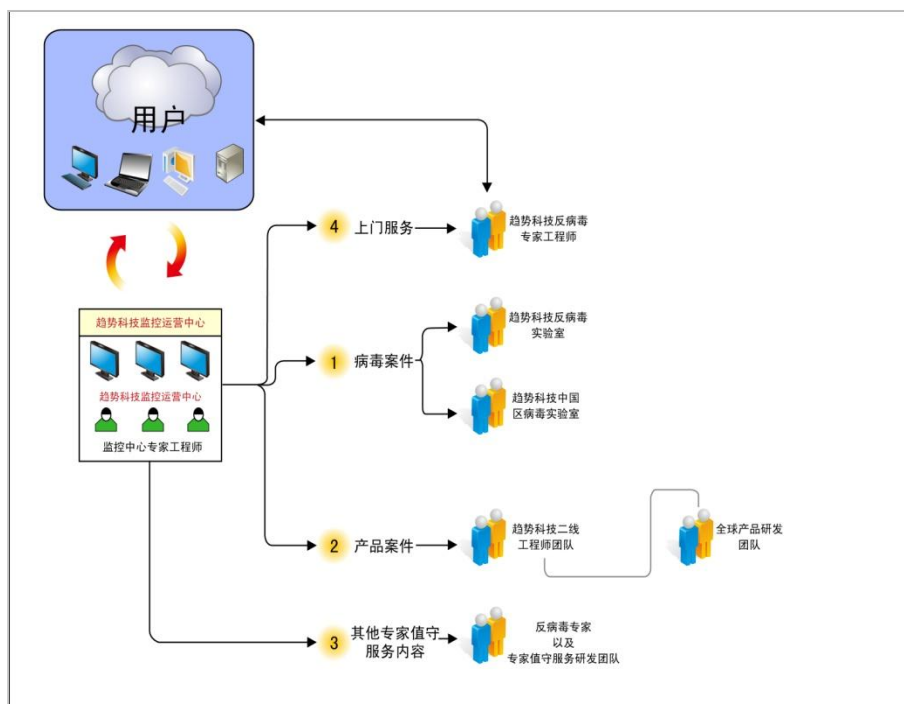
用户

趋势科技监控运营中心

趋势科技监控运营中心

监控中心专家工程师

4 上门服务

趋势科技反病毒专家工程师

1 病毒案件

趋势科技反病毒实验室

趋势科技中国区病毒实验室

2 产品案件

趋势科技二线工程师团队

全球产品研发团队

3 其他专家值守服务内容

反病毒专家
以及
专家值守服务研发团队